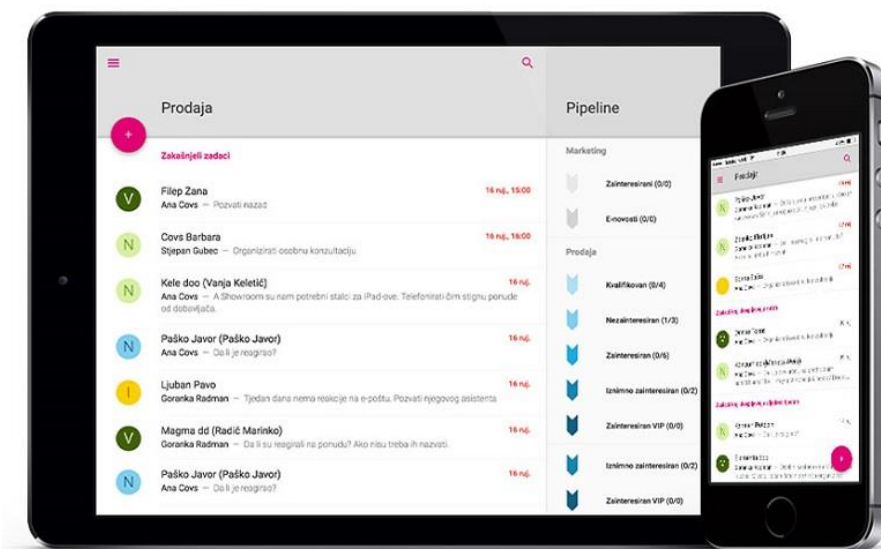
Prodaja

Zakašnjeli zadaci

V Filep Zana 16 ruj., 15:00
Ana Covs — Pozvati nazad

N Covs Barbara 16 ruj., 16:00
Stjepan Gubec — Organizirati osobnu konzultaciju

N Kele doo (Vanja Keletič) 16 ruj.
Ana Covs — A Showroom su nam potrebni stalci za iPad-ove. Telefonirati čim stignu ponude od dobavljača.

N Paško Javor (Paško Javor) 16 ruj.
Ana Covs — Da li je reagirao?

I Ljuban Pavo 16 ruj.
Goranka Radman — Tjedan dana nema reakcije na e-poštu. Pozvati njegovog asistenta

V Magma dd (Radič Marinko) 16 ruj.
Goranka Radman — Da li su reagirali na ponudu? Ako nisu treba ih nazvati.

N Paško Javor (Paško Javor) 16 ruj.
Ana Covs — Da li je reagirao?

Pipeline

Marketing
Zainteresirani (0/0)
E-novosti (0/0)

Prodaja
Kvalifikovan (0/4)
Nezainteresiran (1/3)
Zainteresiran (0/6)
Iznimno zainteresiran (0/2)
Zainteresiran VIP (0/0)
Iznimno zainteresiran (0/2)
Zainteresiran VIP (0/0)

Prodaja
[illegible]
Zakašnjeli zadaci
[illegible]